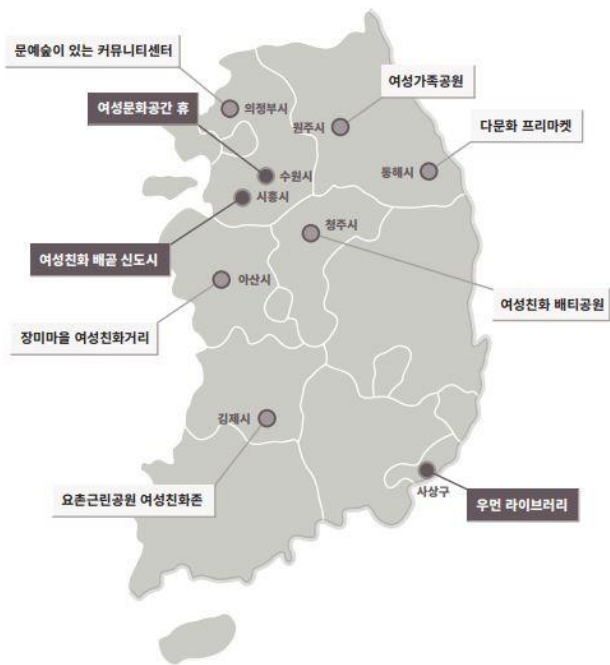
문예숲이 있는 커뮤니티센터

여성문화공간 휴

의정부시

여성가족공원

원주시

다문화 프리마켓

동해시

수원시

시흥시

청주시

여성친화 배곧 신도시

아산시

여성친화 배티공원

장미마을 여성친화거리

김제시

사상구

우먼 라이브러리

요촌근린공원 여성친화존